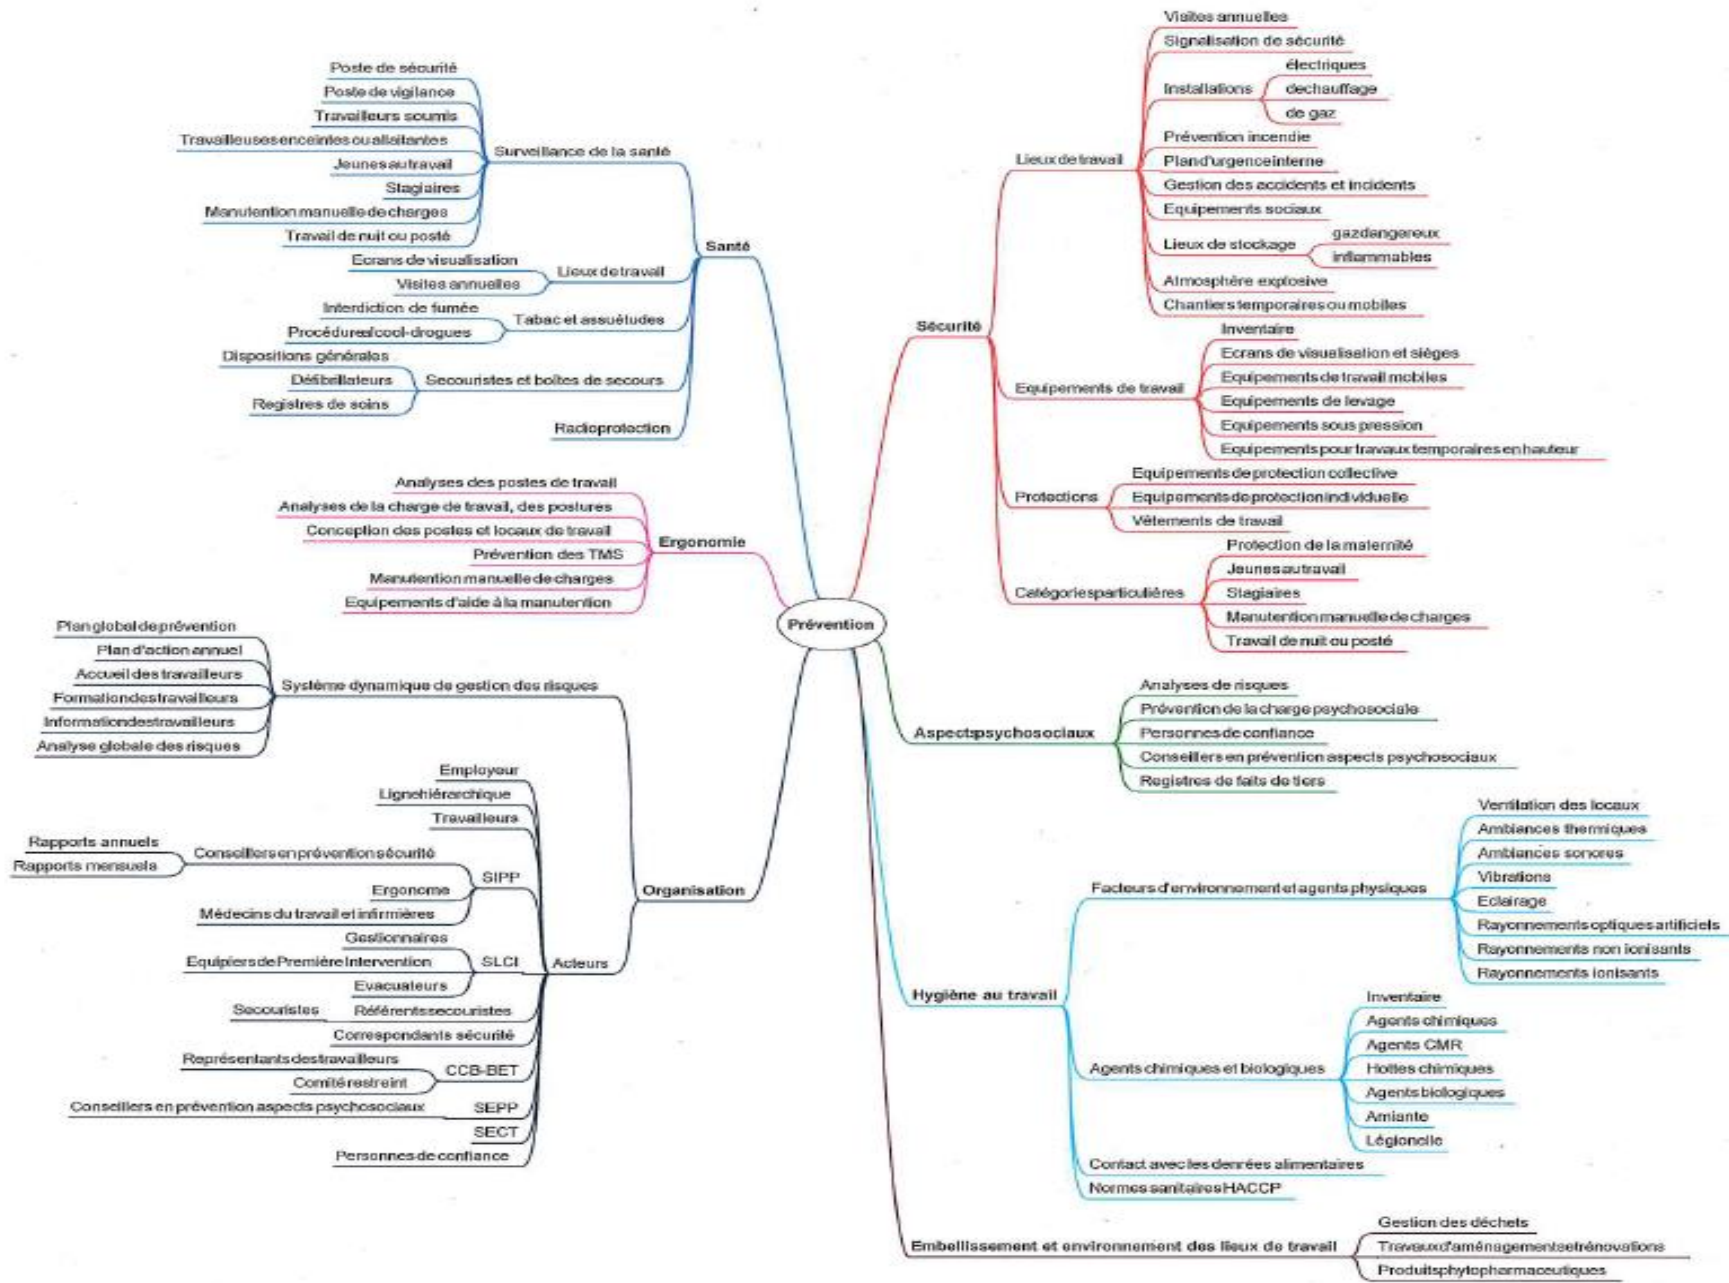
Prévention

Santé
Surveillance de la santé
Poste de sécurité
Poste de vigilance
Travailleurs soumis
Travailleuses enceintes ou allaitantes
Jeunes au travail
Stagiaires
Manutention manuelle de charges
Travail de nuit ou posté
Lieux de travail
Ecrans de visualisation
Visites annuelles
Tabac et assuétudes
Interdiction de fumée
Procédure alcool-drogues
Secouristes et boîtes de secours
Dispositions générales
Défibrillateurs
Registres de soins
Radioprotection

Ergonomie
Analyses des postes de travail
Analyses de la charge de travail, des postures
Conception des postes et locaux de travail
Prévention des TMS
Manutention manuelle de charges
Equipements d'aide à la manutention

Organisation
Système dynamique de gestion des risques
Plan global de prévention
Plan d'action annuel
Accueil des travailleurs
Formation des travailleurs
Information des travailleurs
Analyse globale des risques
Acteurs
Employeur
Ligne hiérarchique
Travailleurs
SIPP
Conseillers en prévention sécurité
Rapports annuels
Rapports mensuels
Ergonome
Médecins du travail et infirmières
SLCI
Gestionnaires
Equipiers de Première Intervention
Evacuateurs
Référents secouristes
Secouristes
Correspondants sécurité
CCB-BET
Représentants des travailleurs
Comité restreint
SEPP
Conseillers en prévention aspects psychosociaux
SECT
Personnes de confiance

Sécurité
Lieux de travail
Visites annuelles
Signalisation de sécurité
Installations
électriques
de chauffage
de gaz
Prévention incendie
Plan d'urgence interne
Gestion des accidents et incidents
Equipements sociaux
Lieux de stockage
gaz dangereux
inflammables
Atmosphère explosive
Chantiers temporaires ou mobiles
Equipements de travail
Inventaire
Ecrans de visualisation et sièges
Equipements de travail mobiles
Equipements de levage
Equipements sous pression
Equipements pour travaux temporaires en hauteur
Protections
Equipements de protection collective
Equipements de protection individuelle
Vêtements de travail
Catégories particulières
Protection de la maternité
Jeunes au travail
Stagiaires
Manutention manuelle de charges
Travail de nuit ou posté

Aspects psychosociaux
Analyses de risques
Prévention de la charge psychosociale
Personnes de confiance
Conseillers en prévention aspects psychosociaux
Registres de faits de tiers

Hygiène au travail
Facteurs d'environnement et agents physiques
Ventilation des locaux
Ambiances thermiques
Ambiances sonores
Vibrations
Eclairage
Rayonnements optiques artificiels
Rayonnements non ionisants
Rayonnements ionisants
Agents chimiques et biologiques
Inventaire
Agents chimiques
Agents CMR
Hottes chimiques
Agents biologiques
Amiante
Légionelle
Contact avec les denrées alimentaires
Normes sanitaires HACCP

Embellissement et environnement des lieux de travail
Gestion des déchets
Travaux d'aménagements et rénovations
Produits phytopharmaceutiques